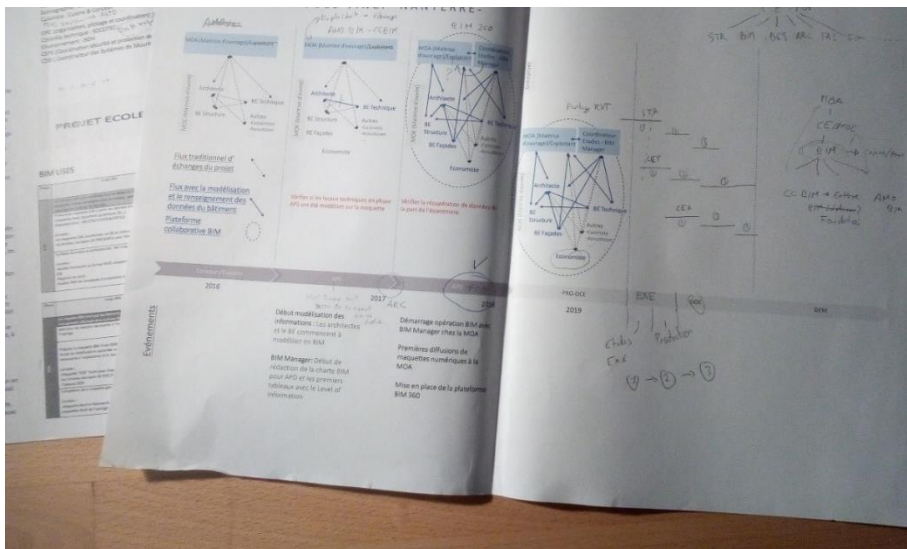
PROJET ECOLE

BIM USES

NANTERRE

BIM 360

STR BIM BET ARC FAC

MOA (Maitrise d'ouvrage)/Exploitant

MOA (Maitrise d'ouvrage)/Exploitant

MOA (Maitrise d'ouvrage)/Exploitant

Coordinateur Exploitation BIM Manager

Architecte

BE Technique

BE Structure

BE Façades

Autres

Economiste

Flux traditionnel d'échanges du projet

Flux avec la modélisation et le renseignement des données du bâtiment

Plateforme collaborative BIM

Vérifier si les locaux techniques en place APD ont été modélisés sur la maquette

Vérifier la récupération de données de la part de l'économiste

MOA (Maitrise d'ouvrage)/Exploitant

Coordinateur Exploitation BIM Manager

Architecte

BE Technique

BE Structure

BE Façades

Autres

Economiste

2016

2017

2018

PRO-DCE

2019

EXE

DOE

Evénements

Début modélisation des informations : Les architectes et le BE commencent à modéliser en BIM

BIM Manager: Début de rédaction de la charte BIM pour APD et les premiers tableaux avec le Level of information

Démarrage opération BIM avec BIM Manager chez la MOA

Premières diffusions de maquettes numériques à la MOA

Mise en place de la plateforme BIM 360

MOA

CE BIM

CC BIM + Cellule

AMO

Études

EXE

Pilote

(1) → (2) → (3)